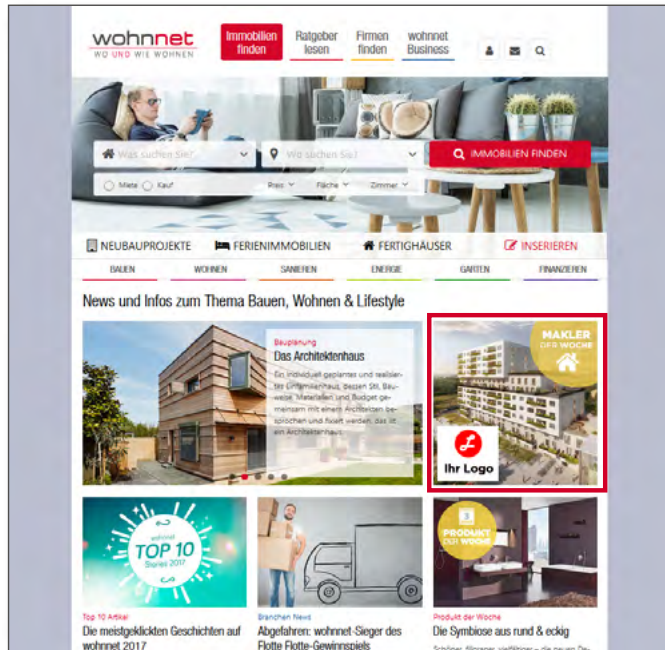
wohnnet
WO UND WIE WOHNEN

Immobilien finden
Ratgeber lesen
Firmen finden
wohnnet Business

Was suchen Sie?
Wo suchen Sie?
IMMOBILIEN FINDEN

Miete
Kauf
Preis
Fläche
Zimmer

NEUBAUPROJEKTE
FERIENIMMOBILIEN
FERTIGHÄUSER
INSERIEREN

BAUEN
WOHNEN
SANIEREN
ENERGIE
GARTEN
FINANZIEREN

News und Infos zum Thema Bauen, Wohnen & Lifestyle

Bauplanung
Das Architektenhaus
Ein individuell geplantes und realisiertes Einfamilienhaus, dessen Stil, Bauweise, Materialien und Budget gemeinsam mit einem Architekten besprochen und fixiert werden, das ist ein Architektenhaus.

MAKLER DER WOCHE
Ihr Logo

TOP 10
Stories 2017

PRODUKT DER WOCHE

Top 10 Artikel
Die meistgeklickten Geschichten auf wohnnet 2017

Branchen News
Abgefahren: wohnnet-Sieger des Flotte Flotte-Gewinnspiels

Produkt der Woche
Die Symbiose aus rund & eckig
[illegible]